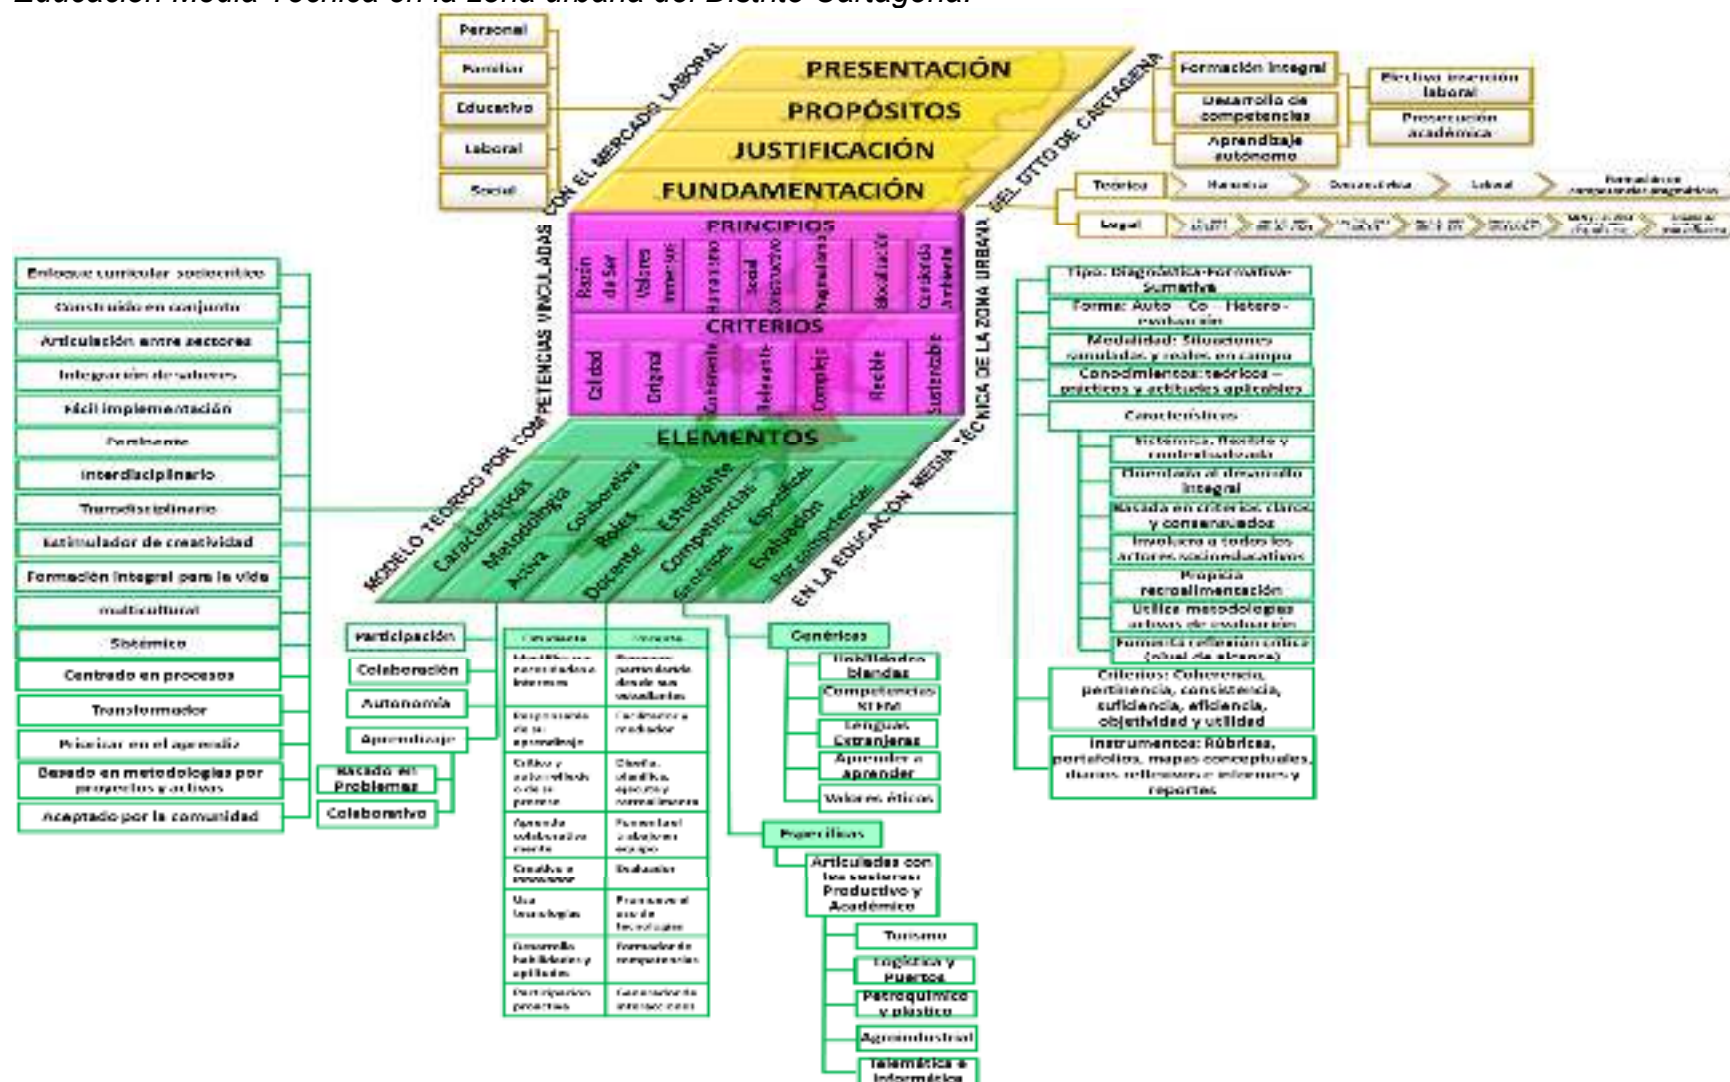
Educación Media Técnica en la zona urbana del Distrito Cartagena.

Personal
Familiar
Educativo
Laboral
Social

CON EL MERCADO LABORAL

PRESENTACIÓN
PROPÓSITOS
JUSTIFICACIÓN
FUNDAMENTACIÓN

DEL DTTO DE CARTAGENA

Formación integral
Desarrollo de competencias
Aprendizaje autónomo
Efectiva inserción laboral
Prosecución académica

Teórico
Legal
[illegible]

PRINCIPIOS
Razón de Ser
Valores
Humanismo
Social constructivo
Pragmatismo
Globalización
Conciencia Ambiental

CRITERIOS
Calidad
Original
Coherente
Relevante
Complejo
Flexible
Sustentable

ELEMENTOS

MODELO TEÓRICO POR COMPETENCIAS VINCULADAS

EN LA EDUCACIÓN MEDIA TÉCNICA DE LA ZONA URBANA

Características
Metodología
Activa
Colaborativa
Roles
Docente
Estudiante
Competencias
Genéricas
Específicas
Evaluación
Por competencias

Enfoque curricular sociocrítico
Construido en conjunto
Articulación entre sectores
Integración de saberes
Fácil implementación
Pertinente
Interdisciplinario
Transdisciplinario
Estimulador de creatividad
Formación integral para la vida
multicultural
Sistémico
Centrado en procesos
Transformador
Priorizar en el aprendiz
Basado en metodologías por proyectos y activas
Aceptado por la comunidad

Participación
Colaboración
Autonomía
Aprendizaje
Basado en Problemas
Colaborativo

Estudiante
Docente
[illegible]

Genéricas
Habilidades blandas
Competencias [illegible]
Lenguas Extranjeras
Aprender a aprender
Valores éticos

Específicas
Articuladas con los sectores Productivo y Académico
Turismo
Logística y Puertos
Petroquímica y plástico
Agroindustrial
Telemática e Informática

Tipo: Diagnóstica-Formativa-Sumativa
Forma: Auto - Co - Hetero - evaluación
Modalidad: Situaciones simuladas y reales en campo
Conocimientos: teóricos – prácticos y actitudes aplicables
Características
Sistémica, flexible y contextualizada
Orientada al desarrollo integral
Basada en criterios claros y consensuados
Involucra a todos los actores socioeducativos
Propicia retroalimentación
Utiliza metodologías activas de evaluación
Fomenta reflexión crítica (nivel de alcance)
Criterios: Coherencia, pertinencia, consistencia, suficiencia, eficiencia, objetividad y utilidad
Instrumentos: Rúbricas, portafolios, mapas conceptuales, diarios reflexivos e informes y reportes